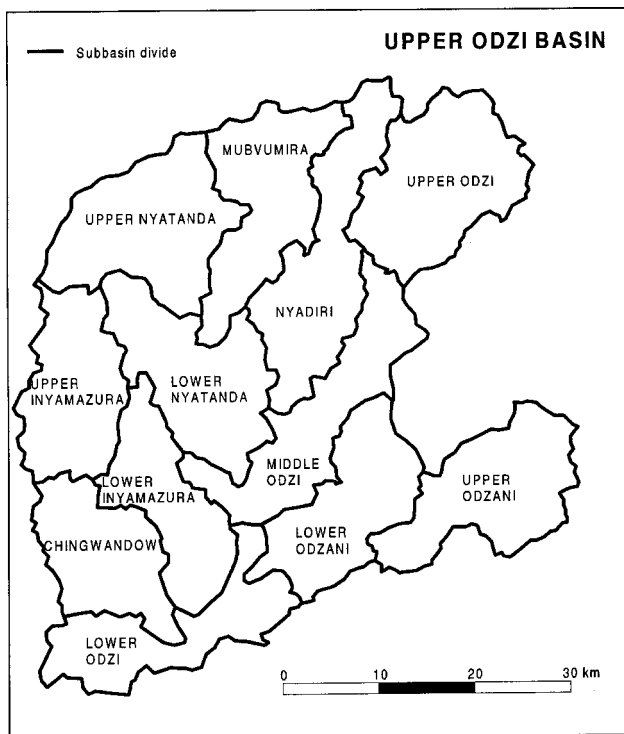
Subbasin divide

UPPER ODZI BASIN

MUBVUMIRA

UPPER ODZI

UPPER NYATANDA

NYADIRI

UPPER INYAMAZURA

LOWER NYATANDA

MIDDLE ODZI

UPPER ODZANI

LOWER INYAMAZURA

CHINGWANDOW

LOWER ODZANI

LOWER ODZI

0 10 20 30 km